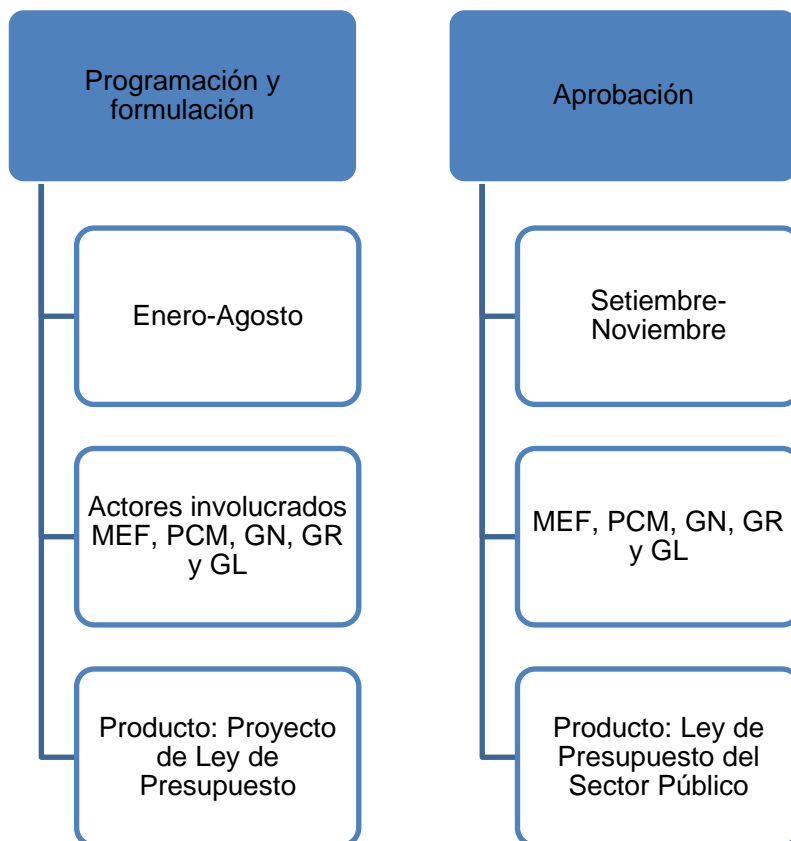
Programación y formulación

Enero-Agosto

Actores involucrados MEF, PCM, GN, GR y GL

Producto: Proyecto de Ley de Presupuesto

Aprobación

Setiembre-Noviembre

MEF, PCM, GN, GR y GL

Producto: Ley de Presupuesto del Sector Público